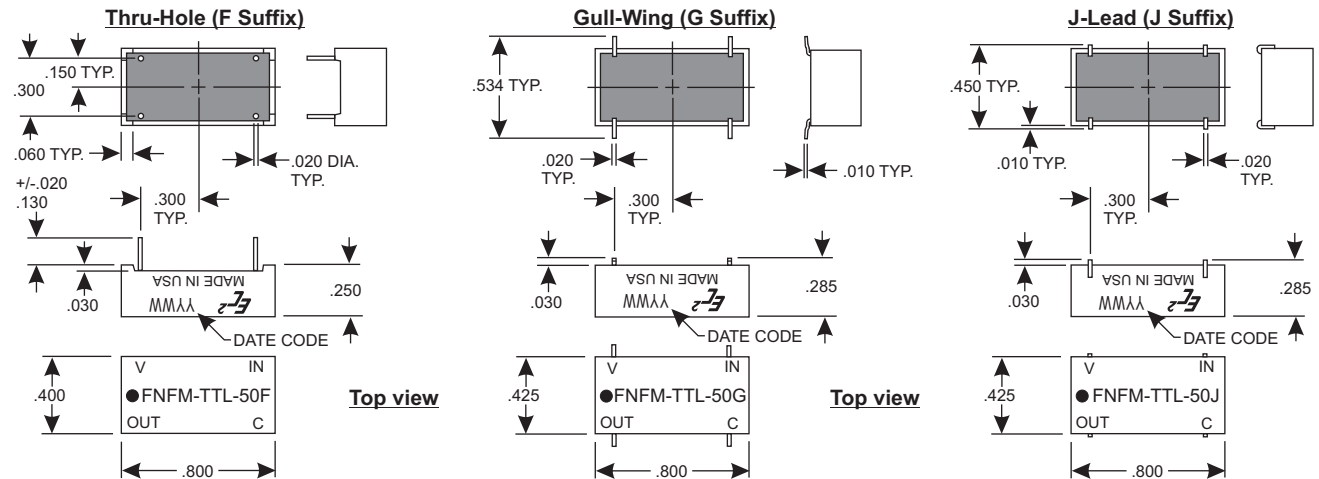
Thru-Hole (F Suffix)

.150 TYP.
.300
.060 TYP.
.020 DIA. TYP.
+/-.020
.130
.300 TYP.
.030
MADE IN USA
YYWW
.250
DATE CODE
V
IN
.400
●FNFM-TTL-50F
OUT
C
.800

Top view

Gull-Wing (G Suffix)

.534 TYP.
.020 TYP.
.010 TYP.
.300 TYP.
.030
MADE IN USA
YYWW
.285
DATE CODE
V
IN
.425
●FNFM-TTL-50G
OUT
C
.800

Top view

J-Lead (J Suffix)

.450 TYP.
.010 TYP.
.020 TYP.
.300 TYP.
.030
MADE IN USA
YYWW
.285
DATE CODE
V
IN
.425
●FNFM-TTL-50J
OUT
C
.800